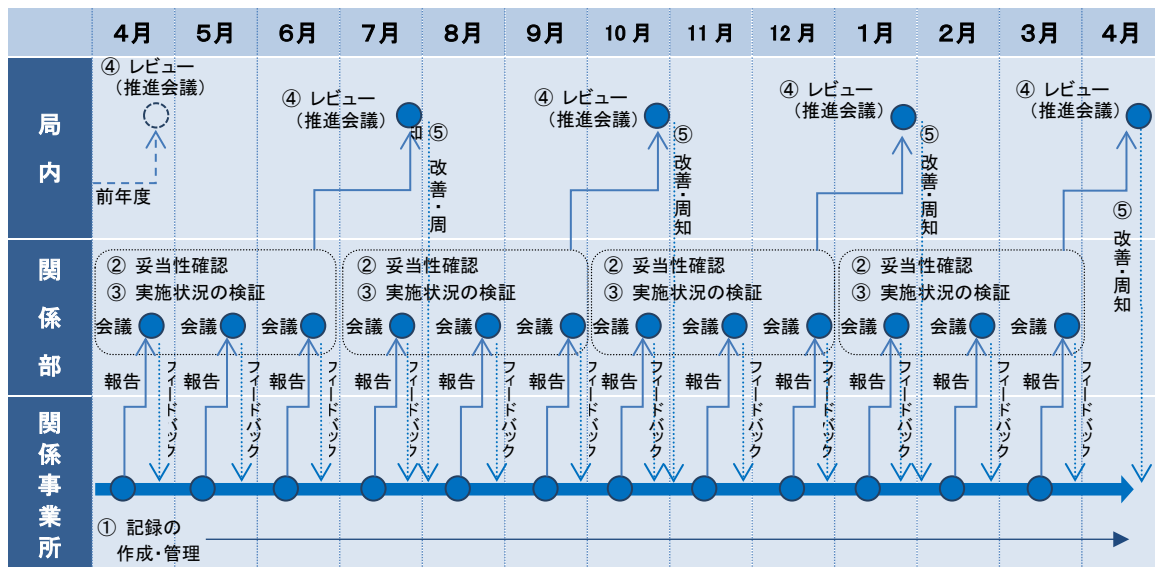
| | 4月 | 5月 | 6月 | 7月 | 8月 | 9月 | 10月 | 11月 | 12月 | 1月 | 2月 | 3月 | 4月 |
|---|---|---|---|---|---|---|---|---|---|---|---|---|---|

局内

④ レビュー（推進会議）

前年度

④ レビュー（推進会議）

⑤ 改善・周知

④ レビュー（推進会議）

⑤ 改善・周知

④ レビュー（推進会議）

⑤ 改善・周知

④ レビュー（推進会議）

⑤ 改善・周知

関係部

② 妥当性確認
③ 実施状況の検証
会議 会議 会議

② 妥当性確認
③ 実施状況の検証
会議 会議 会議

② 妥当性確認
③ 実施状況の検証
会議 会議 会議

② 妥当性確認
③ 実施状況の検証
会議 会議 会議

報告 フィードバック 報告 フィードバック 報告 フィードバック 報告 フィードバック 報告 フィードバック 報告 フィードバック 報告 フィードバック 報告 フィードバック 報告 フィードバック 報告 フィードバック 報告 フィードバック 報告 フィードバック

関係事業所

① 記録の作成・管理